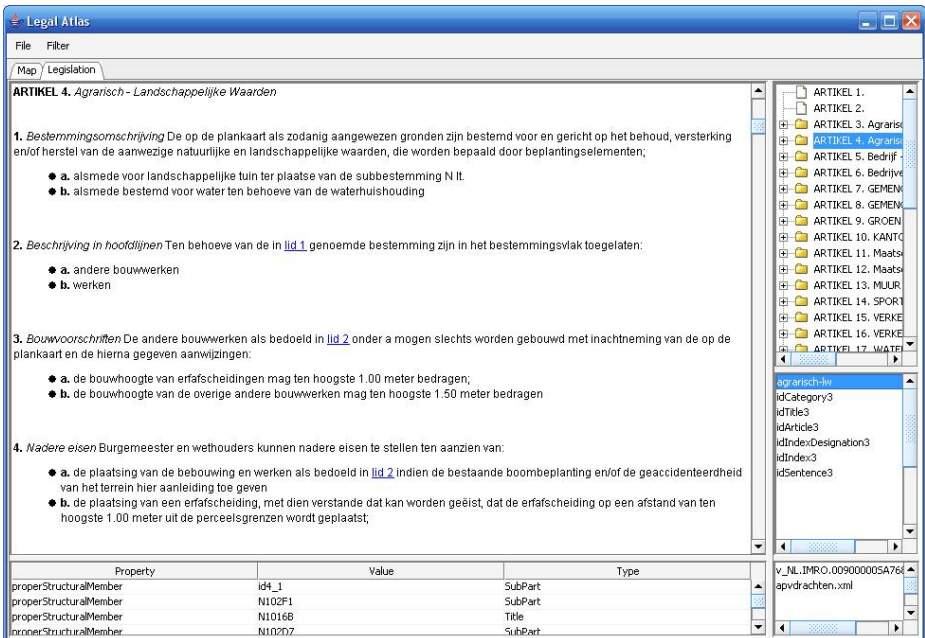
Legal Atlas

File Filter

Map Legislation

ARTIKEL 4. *Agrarisch - Landschappelijke Waarden*

1. *Bestemmingsomschrijving* De op de plankaart als zodanig aangewezen gronden zijn bestemd voor en gericht op het behoud, versterking en/of herstel van de aanwezige natuurlijke en landschappelijke waarden, die worden bepaald door beplantingselementen;

- a. alsmede voor landschappelijke tuin ter plaatse van de subbestemming N lt.
- b. alsmede bestemd voor water ten behoeve van de waterhuishouding

2. *Beschrijving in hoofdlijnen* Ten behoeve van de in lid 1 genoemde bestemming zijn in het bestemmingsvlak toegelaten:

- a. andere bouwwerken
- b. werken

3. *Bouwvoorschriften* De andere bouwwerken als bedoeld in lid 2 onder a mogen slechts worden gebouwd met inachtneming van de op de plankaart en de hierna gegeven aanwijzingen:

- a. de bouwhoogte van erfafscheidingen mag ten hoogste 1.00 meter bedragen;
- b. de bouwhoogte van de overige andere bouwwerken mag ten hoogste 1.50 meter bedragen

4. *Nadere eisen* Burgemeester en wethouders kunnen nadere eisen te stellen ten aanzien van:

- a. de plaatsing van de bebouwing en werken als bedoeld in lid 2 indien de bestaande boombeplanting en/of de geaccidenteerdheid van het terrein hier aanleiding toe geven
- b. de plaatsing van een erfafscheiding, met dien verstande dat kan worden geëist, dat de erfafscheiding op een afstand van ten hoogste 1.00 meter uit de perceelsgrenzen wordt geplaatst;

ARTIKEL 1.
ARTIKEL 2.
ARTIKEL 3. Agraris
ARTIKEL 4. Agraris
ARTIKEL 5. Bedrijf
ARTIKEL 6. Bedrijve
ARTIKEL 7. GEMEN
ARTIKEL 8. GEMEN
ARTIKEL 9. GROEN
ARTIKEL 10. KANTO
ARTIKEL 11. Maats
ARTIKEL 12. Maats
ARTIKEL 13. MUUR
ARTIKEL 14. SPORT
ARTIKEL 15. VERKE
ARTIKEL 16. VERKE
ARTIKEL 17. WATE

agrarisch-lw
idCategory3
idTitle3
idArticle3
idIndexDesignation3
idIndex3
idSentence3

| Property | Value | Type |
|---|---|---|
| properStructuralMember | id4_1 | SubPart |
| properStructuralMember | N102F1 | SubPart |
| properStructuralMember | N1016B | Title |
| properStructuralMember | N102D7 | SubPart |

v_NL.IMRO.009000005A76
apvdrachten.xml